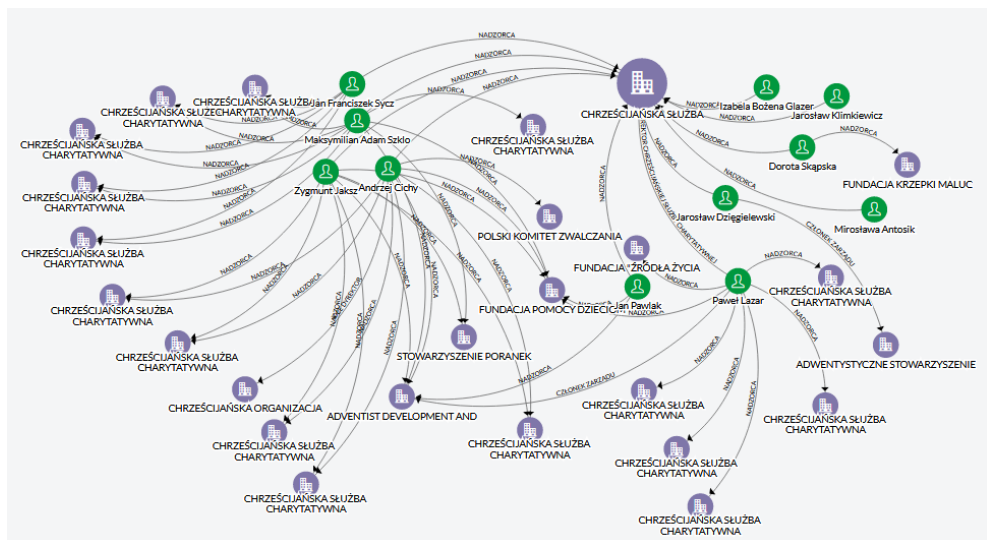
NADZORCA
NADZORCA
CHRZEŚCIJAŃSKA SŁUŻBA
Izabela Bożena Glazer
Jarosław Klimkiewicz
CHRZEŚCIJAŃSKA SŁUŻBA CHARYTATYWNA
CHRZEŚCIJAŃSKA SŁUŻBA CHARYTATYWNA
Jan Franciszek Sycz
Maksymilian Adam Szklo
CHRZEŚCIJAŃSKA SŁUŻBA CHARYTATYWNA
CHRZEŚCIJAŃSKA SŁUŻBA CHARYTATYWNA
Dorota Skąpska
FUNDACJA KRZEPKI MALUC
Zygmunt Jaksz
Andrzej Cichy
CHRZEŚCIJAŃSKA SŁUŻBA CHARYTATYWNA
Jarosław Dzięgielewski
Mirosława Antosik
CHRZEŚCIJAŃSKA SŁUŻBA CHARYTATYWNA
POLSKI KOMITET ZWALCZANIA
FUNDACJA "ŹRÓDŁA ŻYCIA
CHRZEŚCIJAŃSKA SŁUŻBA CHARYTATYWNA
Jan Pawlak
Paweł Lazar
CHRZEŚCIJAŃSKA SŁUŻBA CHARYTATYWNA
FUNDACJA POMOCY DZIECIOM
CHRZEŚCIJAŃSKA SŁUŻBA CHARYTATYWNA
STOWARZYSZENIE PORANEK
ADWENTYSTYCZNE STOWARZYSZENIE
CHRZEŚCIJAŃSKA ORGANIZACJA
ADVENTIST DEVELOPMENT AND
CHRZEŚCIJAŃSKA SŁUŻBA CHARYTATYWNA
CHRZEŚCIJAŃSKA SŁUŻBA CHARYTATYWNA
CHRZEŚCIJAŃSKA SŁUŻBA CHARYTATYWNA
CHRZEŚCIJAŃSKA SŁUŻBA CHARYTATYWNA
CHRZEŚCIJAŃSKA SŁUŻBA CHARYTATYWNA
CHRZEŚCIJAŃSKA SŁUŻBA CHARYTATYWNA
CZŁONEK ZARZĄDU
CZŁONEK ZARZĄDU
NADZORCA